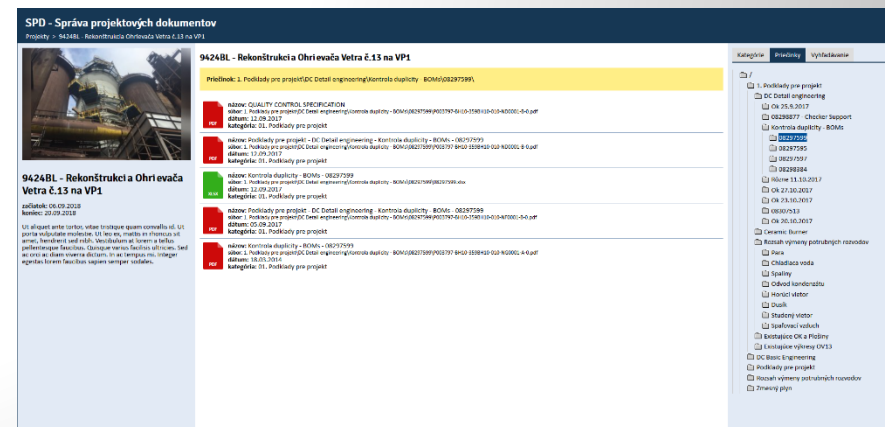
SPD - Správa projektových dokumentov

Projekty > 9424BL - Rekonštrukcia Ohrievača Vetra č.13 na VP1

9424BL - Rekonštrukci a Ohri evača Vetra č.13 na VP1

začiatok: 06.09.2018
koniec: 20.09.2018

Ut aliquet ante tortor, vitae tristique quam convallis id. Ut porta vulputate molestie. Ut leo ex, mattis in rhoncus sit amet, hendrerit sed nibh. Vestibulum at lorem a tellus pellentesque faucibus. Quisque varius facilisis ultricies. Sed ac orci ac diam viverra dictum. In ac tempus mi. Integer egestas lorem faucibus sapien semper sodales.

9424BL - Rekonštrukci a Ohri evača Vetra č.13 na VP1

Priečinok: 1. Podklady pre projekt\DC Detail engineering\Kontrola duplicity - BOMs\08297599\

PDF
názov: QUALITY CONTROL SPECIFICATION
súbor: 1. Podklady pre projekt\DC Detail engineering\Kontrola duplicity - BOMs\08297599\P003797-SH10-3598H10-010-ND0001-0-0.pdf
dátum: 12.09.2017
kategória: 01. Podklady pre projekt

PDF
názov: Podklady pre projekt - DC Detail engineering - Kontrola duplicity - BOMs - 08297599
súbor: 1. Podklady pre projekt\DC Detail engineering\Kontrola duplicity - BOMs\08297599\P003797-SH10-3598H10-010-ND0001-B-0.pdf
dátum: 12.09.2017
kategória: 01. Podklady pre projekt

XLSX
názov: Kontrola duplicity - BOMs - 08297599
súbor: 1. Podklady pre projekt\DC Detail engineering\Kontrola duplicity - BOMs\08297599\08297599.xlsx
dátum: 12.09.2017
kategória: 01. Podklady pre projekt

PDF
názov: Podklady pre projekt - DC Detail engineering - Kontrola duplicity - BOMs - 08297599
súbor: 1. Podklady pre projekt\DC Detail engineering\Kontrola duplicity - BOMs\08297599\P003797-SH10-3598H10-010-ND0001-0-0.pdf
dátum: 05.09.2017
kategória: 01. Podklady pre projekt

PDF
názov: Kontrola duplicity - BOMs - 08297599
súbor: 1. Podklady pre projekt\DC Detail engineering\Kontrola duplicity - BOMs\08297599\P003797-SH10-3598H10-010-ND0001-A-0.pdf
dátum: 18.05.2014
kategória: 01. Podklady pre projekt

Kategórie | Priečinky | Vyhľadávanie

/
1. Podklady pre projekt
DC Detail engineering
Ok 25.9.2017
08298877 - Checker Support
Kontrola duplicity - BOMs
08297599
08297595
08297597
08298384
Rôzne 11.10.2017
Ok 27.10.2017
Ok 23.10.2017
08307513
Ok 30.10.2017
Ceramic Burner
Rozsah výmeny potrubných rozvodov
Para
Chladiaca voda
Spaliny
Odvod kondenzátu
Horúci vietor
Dusík
Studený vietor
Spaľovací vzduch
Existujúce OK a Plošiny
Existujúce výkresy OV13
DC Basic Engineering
Podklady pre projekt
Rozsah výmeny potrubných rozvodov
Zmesný plyn